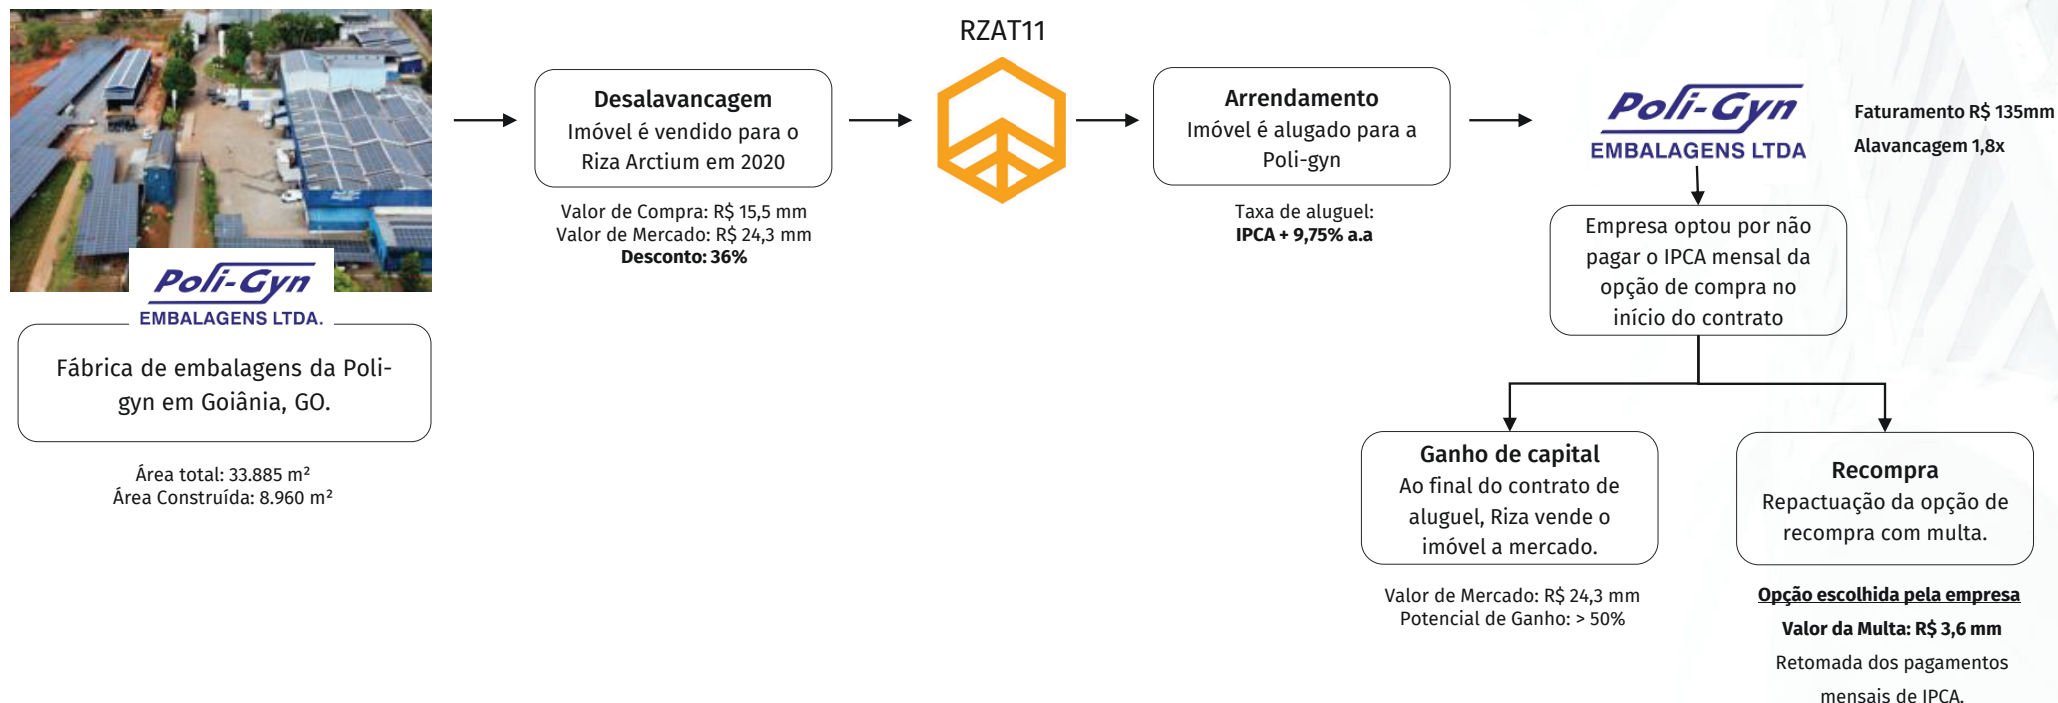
Poli-Gyn
EMBALAGENS LTDA.

Fábrica de embalagens da Poli-gyn em Goiânia, GO.

Área total: 33.885 m²
Área Construída: 8.960 m²

Desalavancagem
Imóvel é vendido para o Riza Arctium em 2020

Valor de Compra: R$ 15,5 mm
Valor de Mercado: R$ 24,3 mm
Desconto: 36%

RZAT11

Arrendamento
Imóvel é alugado para a Poli-gyn

Taxa de aluguel:
IPCA + 9,75% a.a

Poli-Gyn
EMBALAGENS LTDA

Faturamento R$ 135mm
Alavancagem 1,8x

Empresa optou por não pagar o IPCA mensal da opção de compra no início do contrato

Ganho de capital
Ao final do contrato de aluguel, Riza vende o imóvel a mercado.

Valor de Mercado: R$ 24,3 mm
Potencial de Ganho: > 50%

Recompra
Repactuação da opção de recompra com multa.

Opção escolhida pela empresa
Valor da Multa: R$ 3,6 mm
Retomada dos pagamentos mensais de IPCA.